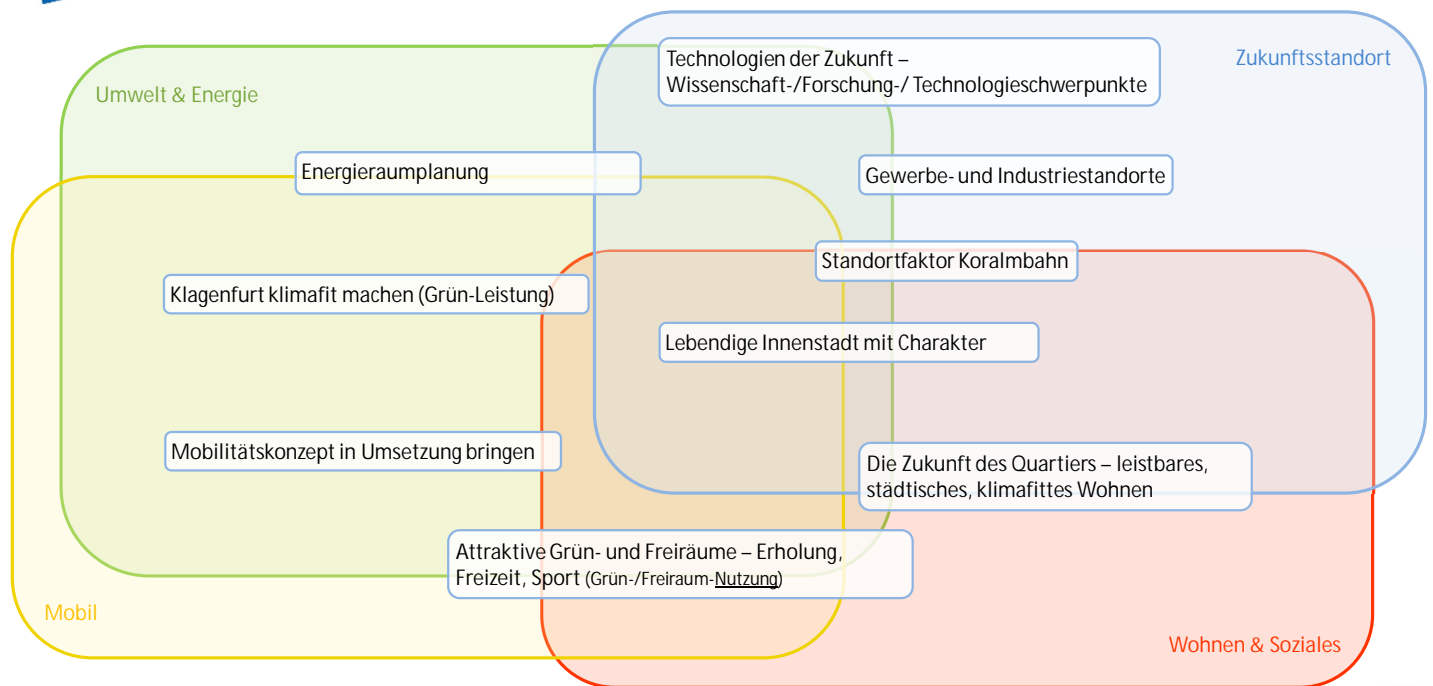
Umwelt & Energie

Technologien der Zukunft – Wissenschaft-/Forschung-/ Technologieschwerpunkte

Zukunftsstandort

Energieraumplanung

Gewerbe- und Industriestandorte

Standortfaktor Koralmbahn

Klagenfurt klimafit machen (Grün-Leistung)

Lebendige Innenstadt mit Charakter

Mobilitätskonzept in Umsetzung bringen

Die Zukunft des Quartiers – leistbares, städtisches, klimafittes Wohnen

Attraktive Grün- und Freiräume – Erholung, Freizeit, Sport (Grün-/Freiraum-Nutzung)

Mobil

Wohnen & Soziales